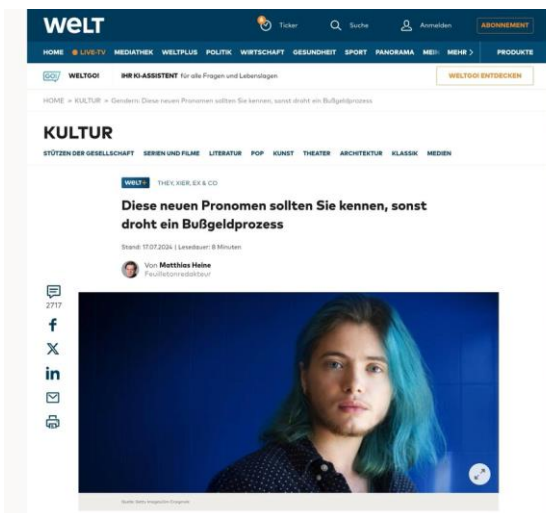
WELT

Ticker Suche Anmelden ABONNEMENT

HOME ● LIVE-TV MEDIATHEK WELTPLUS POLITIK WIRTSCHAFT GESUNDHEIT SPORT PANORAMA MEI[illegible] MEHR > PRODUKTE

WELTGO! IHR KI-ASSISTENT für alle Fragen und Lebenslagen WELTGO! ENTDECKEN

HOME » KULTUR » Gendern: Diese neuen Pronomen sollten Sie kennen, sonst droht ein Bußgeldprozess

KULTUR

STÜTZEN DER GESELLSCHAFT SERIEN UND FILME LITERATUR POP KUNST THEATER ARCHITEKTUR KLASSIK MEDIEN

WELT+ THEY, XIER, EX & CO

Diese neuen Pronomen sollten Sie kennen, sonst droht ein Bußgeldprozess

Stand: 17.07.2024 | Lesedauer: 8 Minuten

Von Matthias Heine
Feuilletonredakteur

2717

Quelle: Getty Images/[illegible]